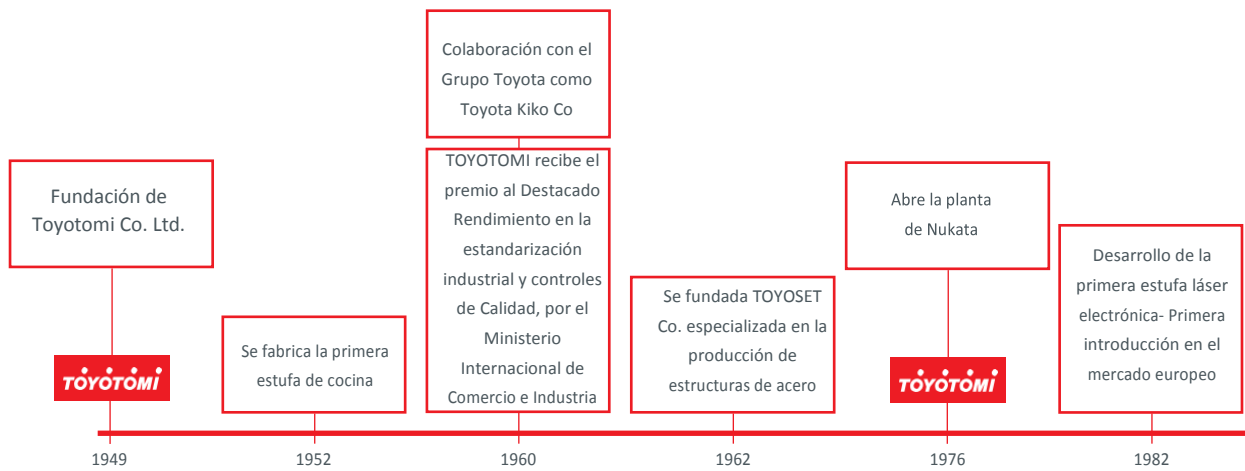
Fundación de Toyotomi Co. Ltd.

TOYOTOMI

Se fabrica la primera estufa de cocina

Colaboración con el Grupo Toyota como Toyota Kiko Co

TOYOTOMI recibe el premio al Destacado Rendimiento en la estandarización industrial y controles de Calidad, por el Ministerio Internacional de Comercio e Industria

Se fundada TOYOSET Co. especializada en la producción de estructuras de acero

Abre la planta de Nukata

TOYOTOMI

Desarrollo de la primera estufa láser electrónica- Primera introducción en el mercado europeo

1949

1952

1960

1962

1976

1982